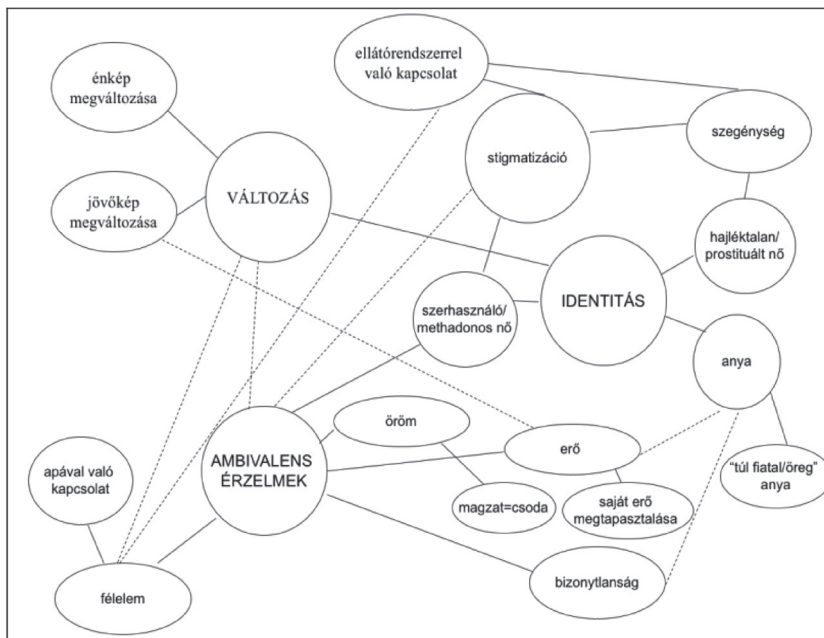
énkép megváltozása

ellátórendszerrel való kapcsolat

stigmatizáció

szegénység

jövőkép megváltozása

VÁLTOZÁS

hajléktalan/ prostituált nő

IDENTITÁS

szerhasználó/ methadonos nő

anya

öröm

erő

AMBIVALENS ÉRZELMEK

apával való kapcsolat

"túl fiatal/öreg" anya

magzat=csoda

saját erő megtapasztalása

bizonytlanság

félelem